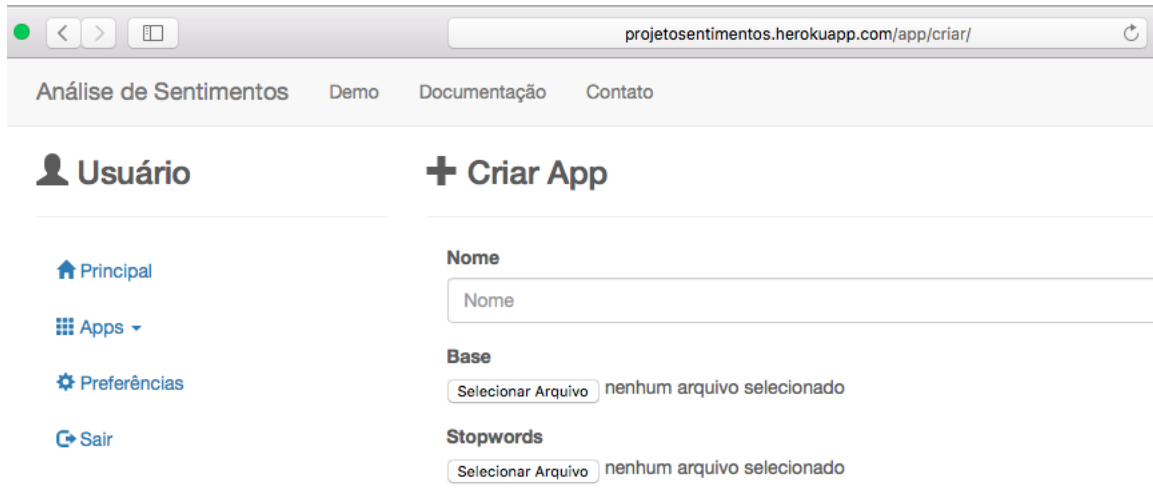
projetosentimentos.herokuapp.com/app/criar/

Análise de Sentimentos Demo Documentação Contato

Usuário

Principal

Apps

Preferências

Sair

Criar App

Nome

Nome

Base

Selecionar Arquivo nenhum arquivo selecionado

Stopwords

Selecionar Arquivo nenhum arquivo selecionado